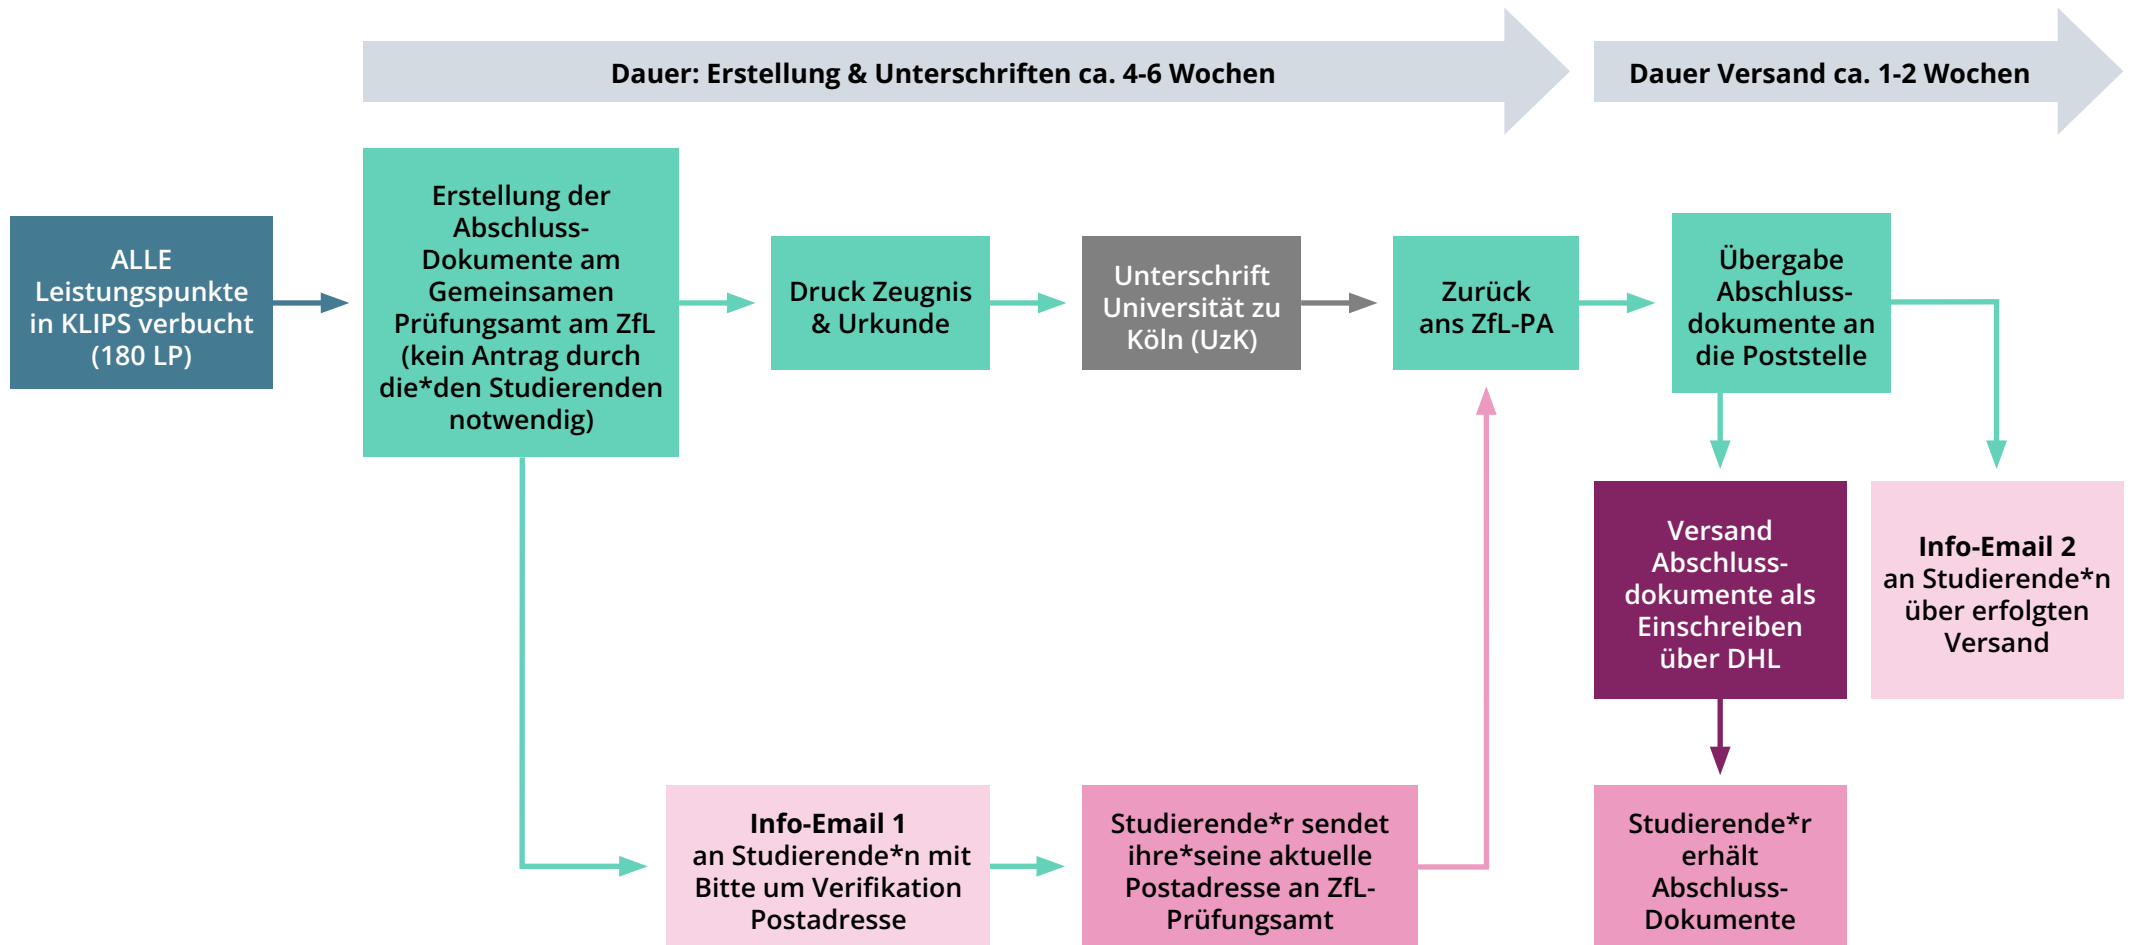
Dauer: Erstellung & Unterschriften ca. 4-6 Wochen

Dauer Versand ca. 1-2 Wochen

ALLE Leistungspunkte in KLIPS verbucht (180 LP)

Erstellung der Abschluss-Dokumente am Gemeinsamen Prüfungsamt am ZfL (kein Antrag durch die*den Studierenden notwendig)

Druck Zeugnis & Urkunde

Unterschrift Universität zu Köln (UzK)

Zurück ans ZfL-PA

Übergabe Abschluss-dokumente an die Poststelle

Versand Abschluss-dokumente als Einschreiben über DHL

**Info-Email 2** an Studierende*n über erfolgten Versand

**Info-Email 1** an Studierende*n mit Bitte um Verifikation Postadresse

Studierende*r sendet ihre*seine aktuelle Postadresse an ZfL-Prüfungsamt

Studierende*r erhält Abschluss-Dokumente